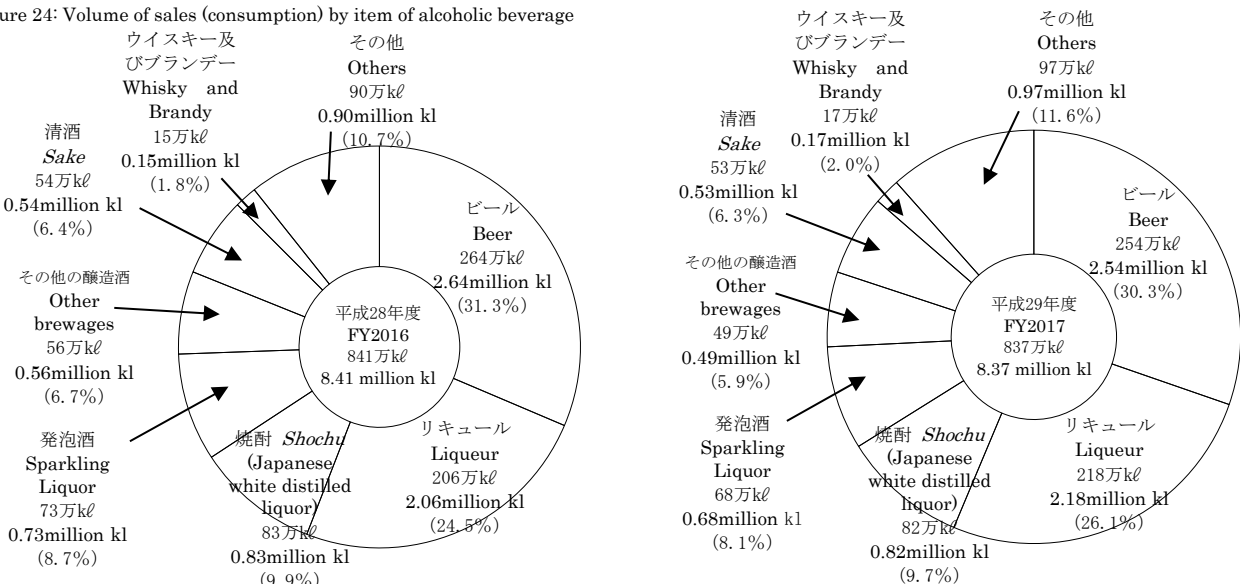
ure 24: Volume of sales (consumption) by item of alcoholic beverage

ウイスキー及びブランデー
Whisky and Brandy
15万kℓ
0.15million kl
(1.8%)

その他
Others
90万kℓ
0.90million kl
(10.7%)

清酒
*Sake*
54万kℓ
0.54million kl
(6.4%)

ビール
Beer
264万kℓ
2.64million kl
(31.3%)

その他の醸造酒
Other brewages
56万kℓ
0.56million kl
(6.7%)

平成28年度
FY2016
841万kℓ
8.41 million kl

発泡酒
Sparkling Liquor
73万kℓ
0.73million kl
(8.7%)

焼酎 *Shochu*
(Japanese white distilled liquor)
83万kℓ
0.83million kl
(9.9%)

リキュール
Liqueur
206万kℓ
2.06million kl
(24.5%)

ウイスキー及びブランデー
Whisky and Brandy
17万kℓ
0.17million kl
(2.0%)

その他
Others
97万kℓ
0.97million kl
(11.6%)

清酒
*Sake*
53万kℓ
0.53million kl
(6.3%)

ビール
Beer
254万kℓ
2.54million kl
(30.3%)

その他の醸造酒
Other brewages
49万kℓ
0.49million kl
(5.9%)

平成29年度
FY2017
837万kℓ
8.37 million kl

発泡酒
Sparkling Liquor
68万kℓ
0.68million kl
(8.1%)

焼酎 *Shochu*
(Japanese white distilled liquor)
82万kℓ
0.82million kl
(9.7%)

リキュール
Liqueur
218万kℓ
2.18million kl
(26.1%)